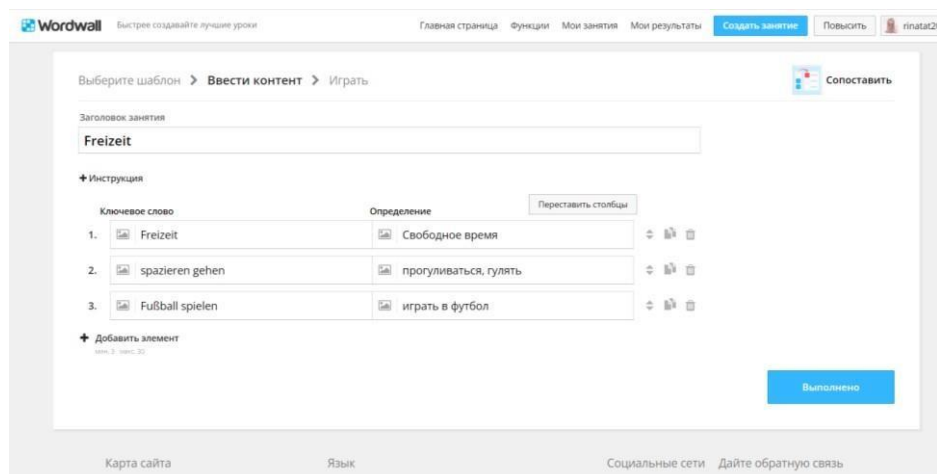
Wordwall Быстрее создавайте лучшие уроки

Главная страница Функции Мои занятия Мои результаты Создать занятие Повысить rinatat2

Выберите шаблон > Ввести контент > Играть

Сопоставить

Заголовок занятия

Freizeit

+ Инструкция

Переставить столбцы

| | Ключевое слово | Определение |
|---|---|---|
| 1. | Freizeit | Свободное время |
| 2. | spazieren gehen | прогуливаться, гулять |
| 3. | Fußball spielen | играть в футбол |

+ Добавить элемент

мин. 3 макс. 30

Выполнено

Карта сайта Язык Социальные сети Дайте обратную связь